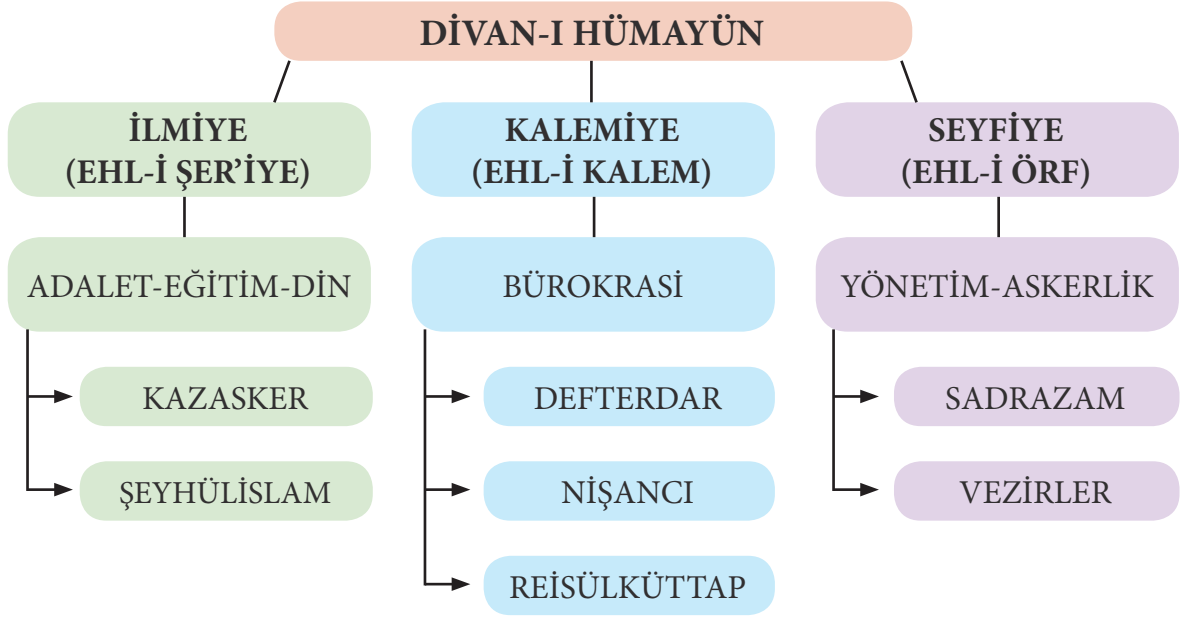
DİVAN-I HÜMAYÜN

İLMİYE (EHL-İ ŞER'İYE)

ADALET-EĞİTİM-DİN

KAZASKER

ŞEYHÜLİSLAM

KALEMİYE (EHL-İ KALEM)

BÜROKRASİ

DEFTERDAR

NİŞANCI

REİSÜLKÜTTAP

SEYFİYE (EHL-İ ÖRF)

YÖNETİM-ASKERLİK

SADRAZAM

VEZİRLER